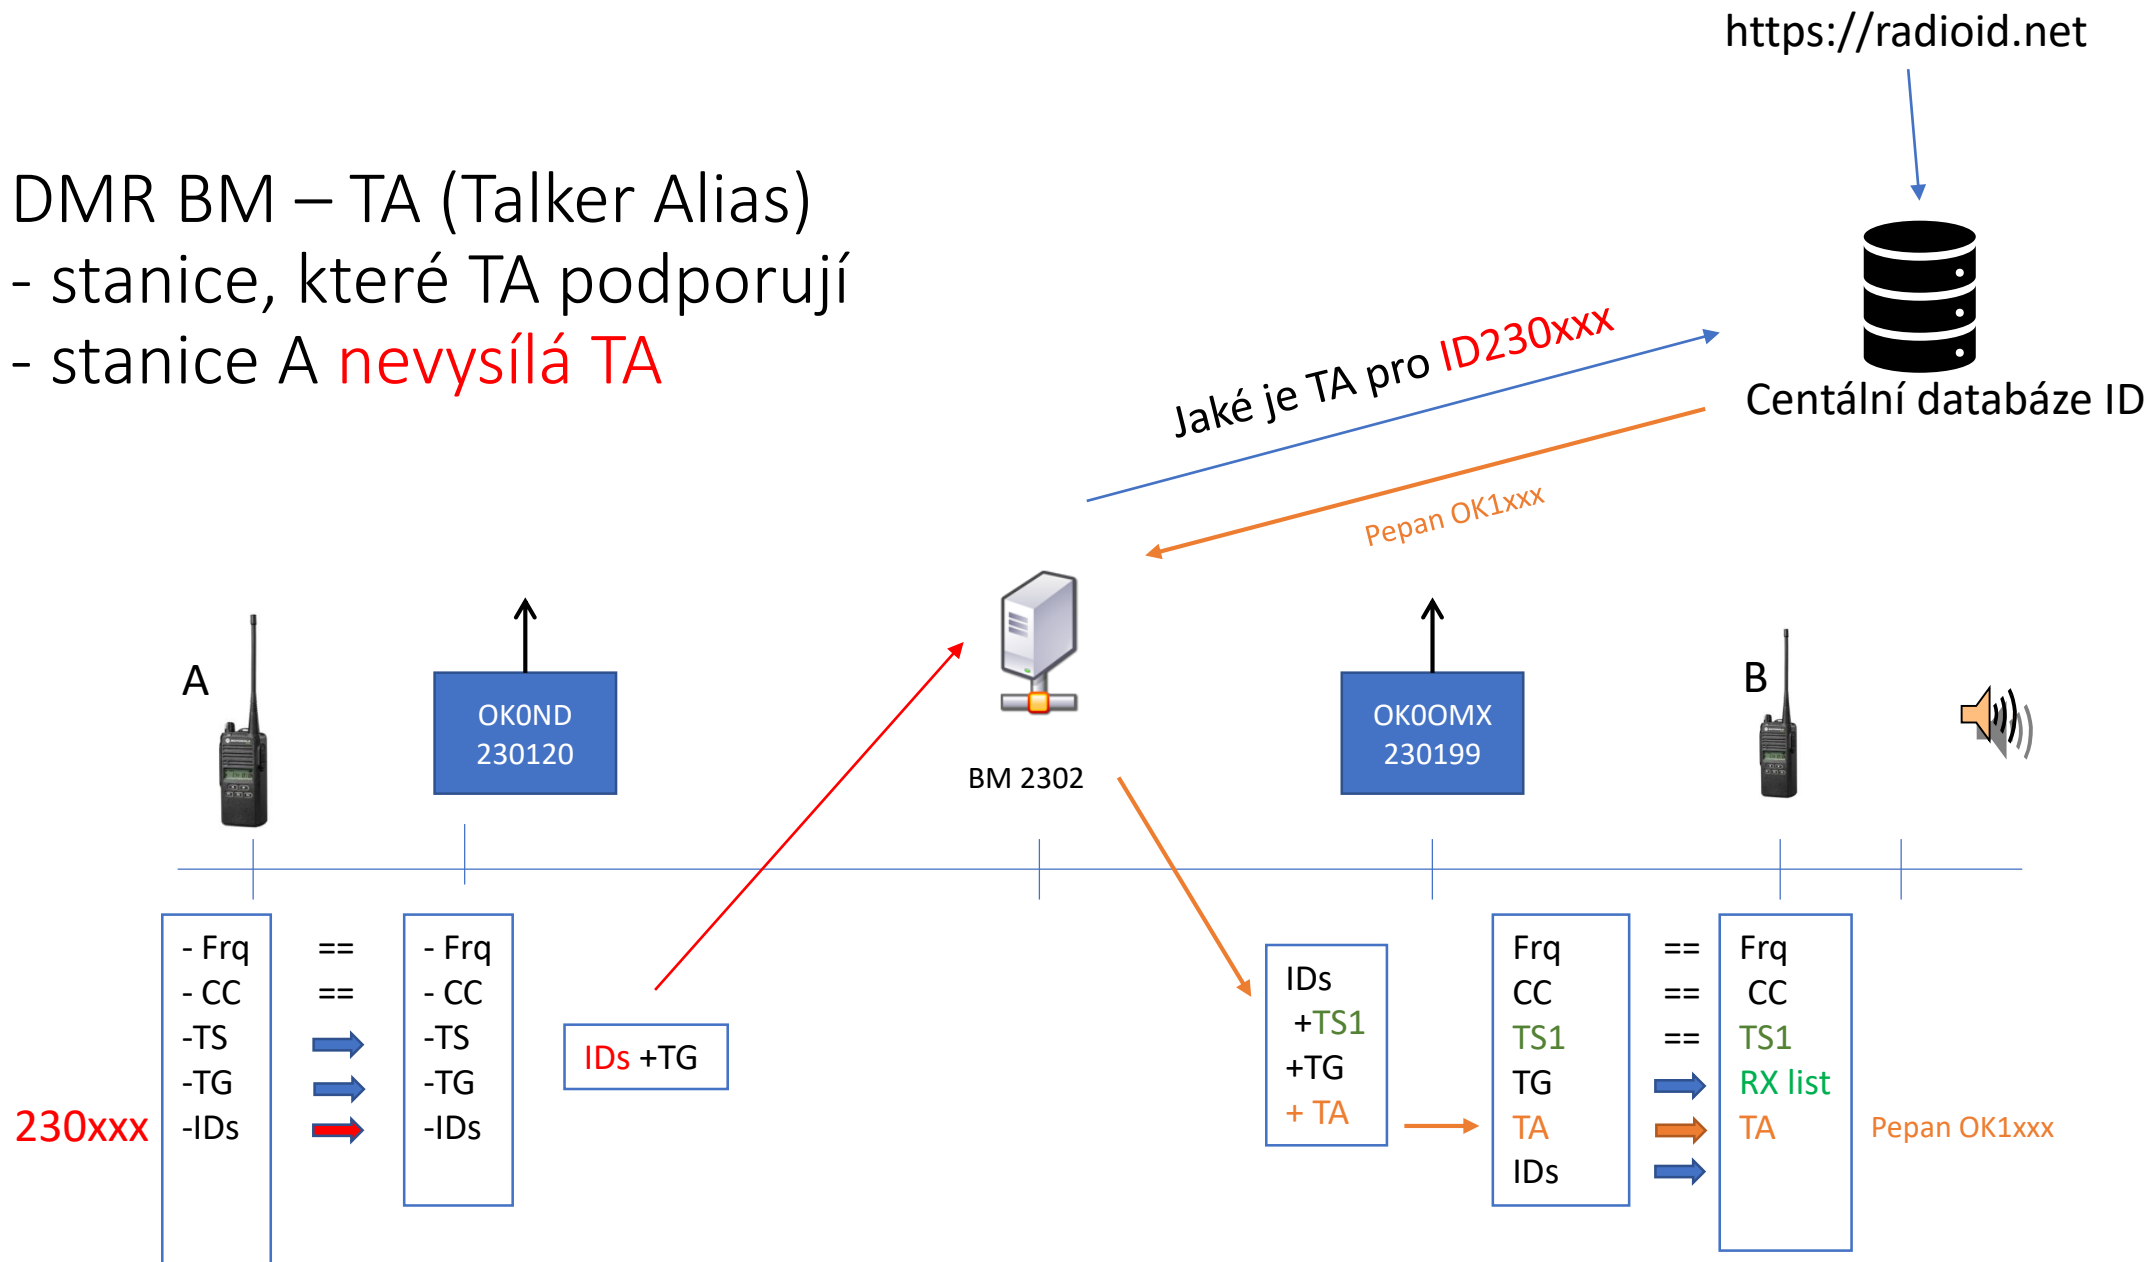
https://radioid.net

DMR BM – TA (Talker Alias)
- stanice, které TA podporují
- stanice A nevysílá TA

Jaké je TA pro ID230xxx

Centální databáze ID

Pepan OK1xxx

A

OK0ND
230120

BM 2302

OK0OMX
230199

B

- Frq
- CC
-TS
-TG
-IDs

230xxx

==
==

- Frq
- CC
-TS
-TG
-IDs

IDs +TG

IDs
+TS1
+TG
+ TA

Frq
CC
TS1
TG
TA
IDs

==
==
==

Frq
CC
TS1
RX list
TA

Pepan OK1xxx